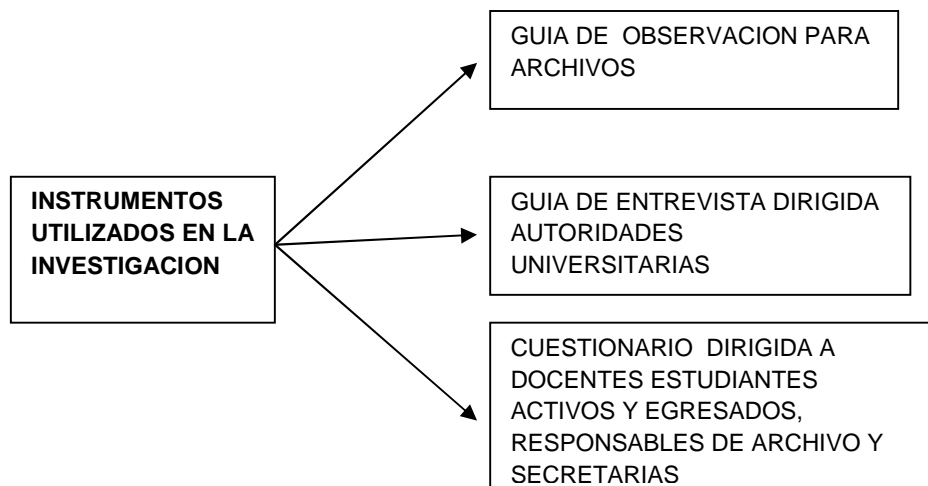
INSTRUMENTOS UTILIZADOS EN LA INVESTIGACION

GUIA DE OBSERVACION PARA ARCHIVOS

GUIA DE ENTREVISTA DIRIGIDA AUTORIDADES UNIVERSITARIAS

CUESTIONARIO DIRIGIDA A DOCENTES ESTUDIANTES ACTIVOS Y EGRESADOS, RESPONSABLES DE ARCHIVO Y SECRETARIAS